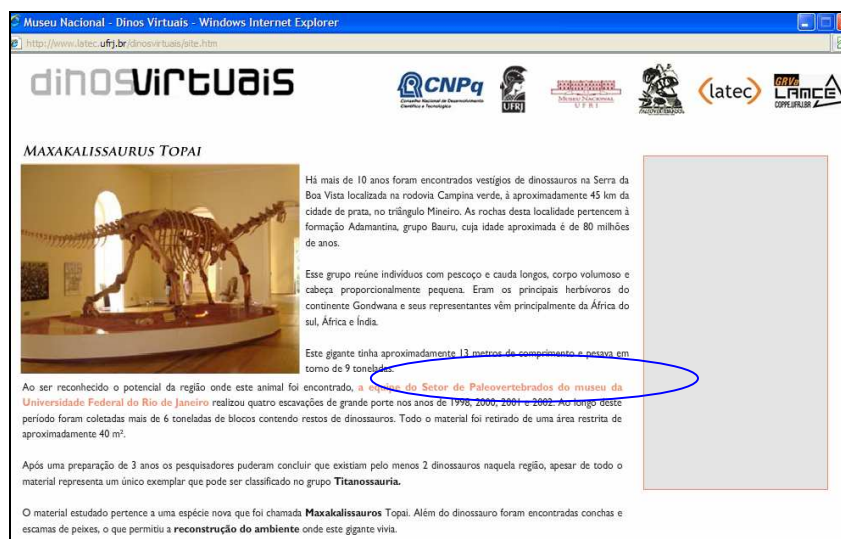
Museu Nacional - Dinos Virtuais - Windows Internet Explorer

http://www.latec.ufrj.br/dinosvirtuais/site.htm

dinosvirtuais

CNPq
Conselho Nacional de Desenvolvimento Científico e Tecnológico

UFRJ

Museu Nacional UFRJ

(latec)

GRVa LAMCE COPPE.UFRJ.BR

MAXAKALISSAURUS TOPAI

Há mais de 10 anos foram encontrados vestígios de dinossauros na Serra da Boa Vista localizada na rodovia Campina verde, à aproximadamente 45 km da cidade de prata, no triângulo Mineiro. As rochas desta localidade pertencem à formação Adamantina, grupo Bauru, cuja idade aproximada é de 80 milhões de anos.

Esse grupo reúne individuos com pescoço e cauda longos, corpo volumoso e cabeça proporcionalmente pequena. Eram os principais herbívoros do continente Gondwana e seus representantes vêm principalmente da África do sul, África e Índia.

Este gigante tinha aproximadamente 13 metros de comprimento e pesava em torno de 9 toneladas.

Ao ser reconhecido o potencial da região onde este animal foi encontrado, a equipe do Setor de Paleovertebrados do museu da Universidade Federal do Rio de Janeiro realizou quatro escavações de grande porte nos anos de 1998, 2000, 2001 e 2002. Ao longo deste período foram coletadas mais de 6 toneladas de blocos contendo restos de dinossauros. Todo o material foi retirado de uma área restrita de aproximadamente 40 m².

Após uma preparação de 3 anos os pesquisadores puderam concluir que existiam pelo menos 2 dinossauros naquela região, apesar de todo o material representa um único exemplar que pode ser classificado no grupo Titanossauria.

O material estudado pertence a uma espécie nova que foi chamada Maxakalissauros Topai. Além do dinossauro foram encontradas conchas e escamas de peixes, o que permitiu a reconstrução do ambiente onde este gigante vivia.